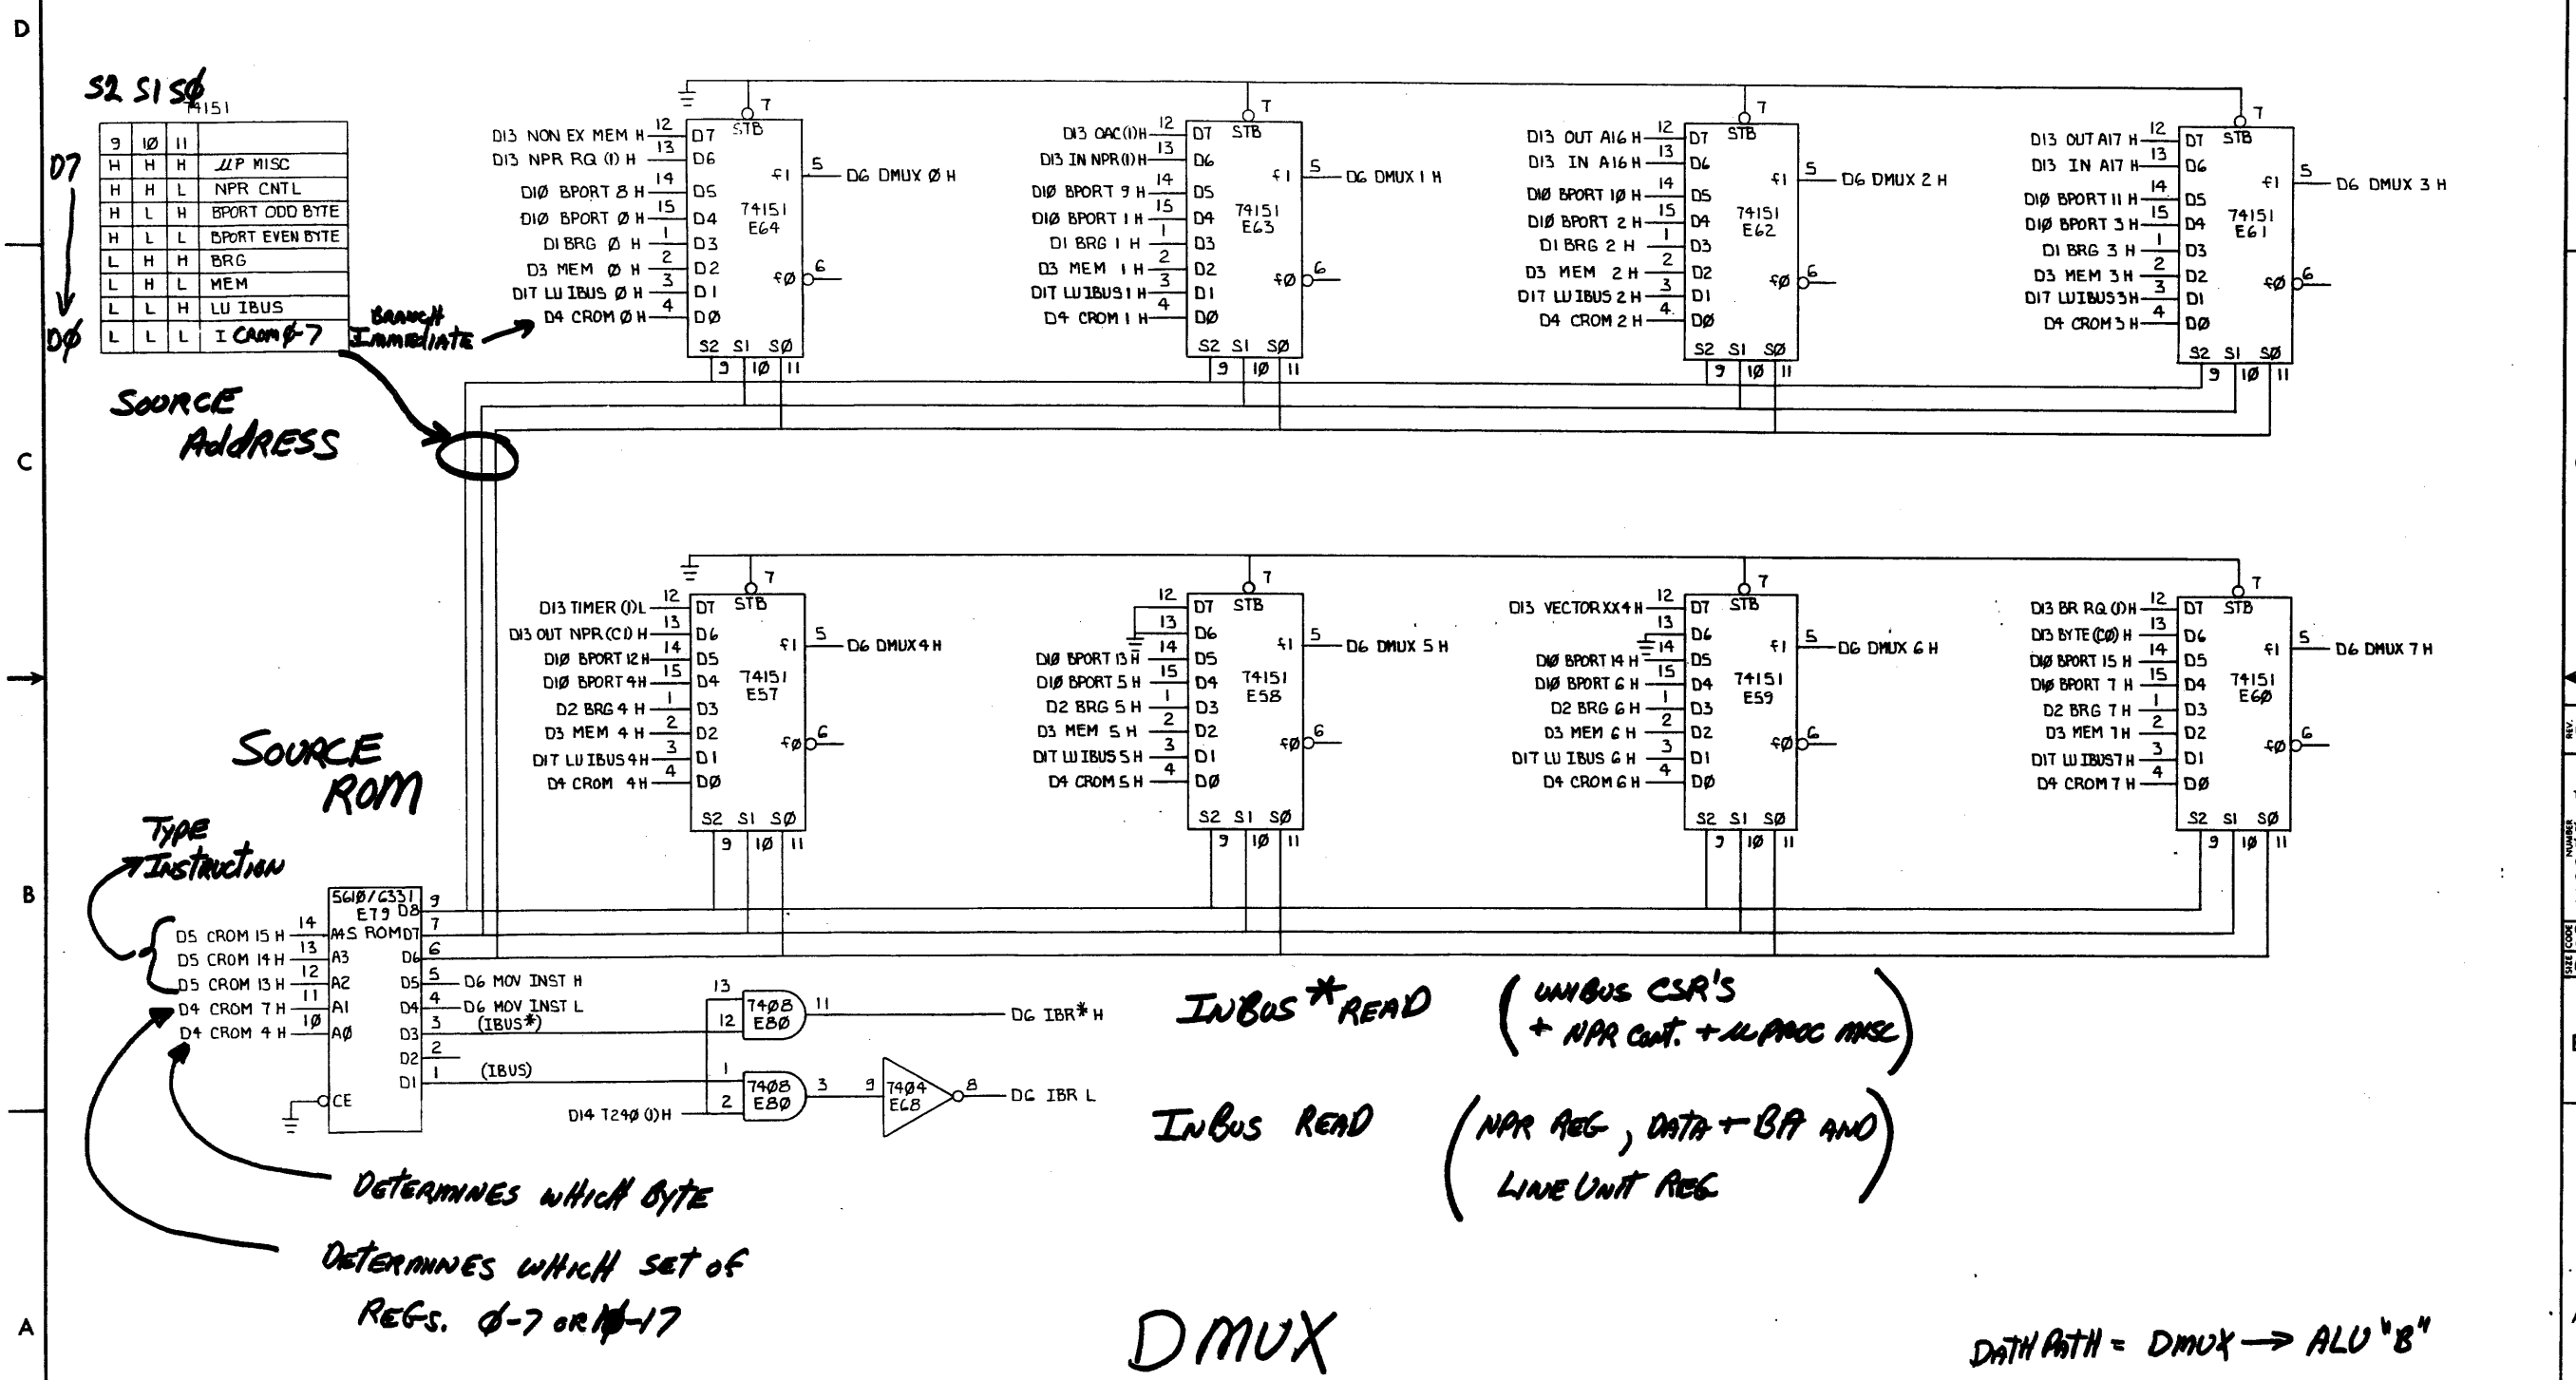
D

S2 S1 SØ 74151

| 9 | 1Ø | 11 | |
|---|---|---|---|
| H | H | H | µP MISC |
| H | H | L | NPR CNTL |
| H | L | H | BPORT ODD BYTE |
| H | L | L | BPORT EVEN BYTE |
| L | H | H | BRG |
| L | H | L | MEM |
| L | L | H | LU IBUS |
| L | L | L | I CROM Ø-7 |

D7

DØ

BRANCH IMMEDIATE

SOURCE ADDRESS

C

D13 NON EX MEM H 12 D7
D13 NPR RQ (I) H 13 D6
D1Ø BPORT 8 H 14 D5
D1Ø BPORT Ø H 15 D4
D1 BRG Ø H 1 D3
D3 MEM Ø H 2 D2
D1T LU IBUS Ø H 3 D1
D4 CROM Ø H 4 DØ
7 STB
74151 E64
f1 5 D6 DMUX Ø H
fØ 6
S2 S1 SØ 9 1Ø 11

D13 OAC(I)H 12 D7
D13 IN NPR(I)H 13 D6
D1Ø BPORT 9 H 14 D5
D1Ø BPORT 1 H 15 D4
D1 BRG 1 H 1 D3
D3 MEM 1 H 2 D2
D1T LU IBUS 1 H 3 D1
D4 CROM 1 H 4 DØ
7 STB
74151 E63
f1 5 D6 DMUX 1 H
fØ 6
S2 S1 SØ 9 1Ø 11

D13 OUT A16 H 12 D7
D13 IN A16 H 13 D6
D1Ø BPORT 1Ø H 14 D5
D1Ø BPORT 2 H 15 D4
D1 BRG 2 H 1 D3
D3 MEM 2 H 2 D2
D1T LU IBUS 2 H 3 D1
D4 CROM 2 H 4 DØ
7 STB
74151 E62
f1 5 D6 DMUX 2 H
fØ 6
S2 S1 SØ 9 1Ø 11

D13 OUT A17 H 12 D7
D13 IN A17 H 13 D6
D1Ø BPORT 11 H 14 D5
D1Ø BPORT 3 H 15 D4
D1 BRG 3 H 1 D3
D3 MEM 3 H 2 D2
D1T LU IBUS 3 H 3 D1
D4 CROM 3 H 4 DØ
7 STB
74151 E61
f1 5 D6 DMUX 3 H
fØ 6
S2 S1 SØ 9 1Ø 11

D13 TIMER (I)L 12 D7
D13 OUT NPR (CI) H 13 D6
D1Ø BPORT 12 H 14 D5
D1Ø BPORT 4 H 15 D4
D2 BRG 4 H 1 D3
D3 MEM 4 H 2 D2
D1T LU IBUS 4 H 3 D1
D4 CROM 4 H 4 DØ
7 STB
74151 E57
f1 5 D6 DMUX 4 H
fØ 6
S2 S1 SØ 9 1Ø 11

12 D7 13 D6
D1Ø BPORT 13 H 14 D5
D1Ø BPORT 5 H 15 D4
D2 BRG 5 H 1 D3
D3 MEM 5 H 2 D2
D1T LU IBUS 5 H 3 D1
D4 CROM 5 H 4 DØ
7 STB
74151 E58
f1 5 D6 DMUX 5 H
fØ 6
S2 S1 SØ 9 1Ø 11

D13 VECTOR XX4 H 12 D7
13 D6
D1Ø BPORT 14 H 14 D5
D1Ø BPORT 6 H 15 D4
D2 BRG 6 H 1 D3
D3 MEM 6 H 2 D2
D1T LU IBUS 6 H 3 D1
D4 CROM 6 H 4 DØ
7 STB
74151 E59
f1 5 D6 DMUX 6 H
fØ 6
S2 S1 SØ 9 1Ø 11

D13 BR RQ (I)H 12 D7
D13 BYTE (CØ) H 13 D6
D1Ø BPORT 15 H 14 D5
D1Ø BPORT 7 H 15 D4
D2 BRG 7 H 1 D3
D3 MEM 7 H 2 D2
D1T LU IBUS 7 H 3 D1
D4 CROM 7 H 4 DØ
7 STB
74151 E6Ø
f1 5 D6 DMUX 7 H
fØ 6
S2 S1 SØ 9 1Ø 11

SOURCE ROM

Type Instruction

B

561Ø/6331 E79 ROM
D5 CROM 15 H 14 A4
D5 CROM 14 H 13 A3
D5 CROM 13 H 12 A2
D4 CROM 7 H 11 A1
D4 CROM 4 H 1Ø AØ
CE
D8 9 D7 7 D6 6 D5 5 D4 4 D3 3 D2 2 D1 1
D6 MOV INST H
D6 MOV INST L
(IBUS*)
(IBUS)

13 12 74Ø8 E8Ø 11 D6 IBR* H
1 2 74Ø8 E8Ø 3 9 74Ø4 E68 8 D6 IBR L
D14 T24Ø (I)H

INBUS* READ (UNIBUS CSR'S + NPR CONT. + µ PROC MISC)

INBUS READ (NPR REG, DATA + BA AND LINE UNIT REG

DETERMINES WHICH BYTE

DETERMINES WHICH SET OF REGS. Ø-7 OR 1Ø-17

A

DMUX

DATA PATH = DMUX → ALU "B"